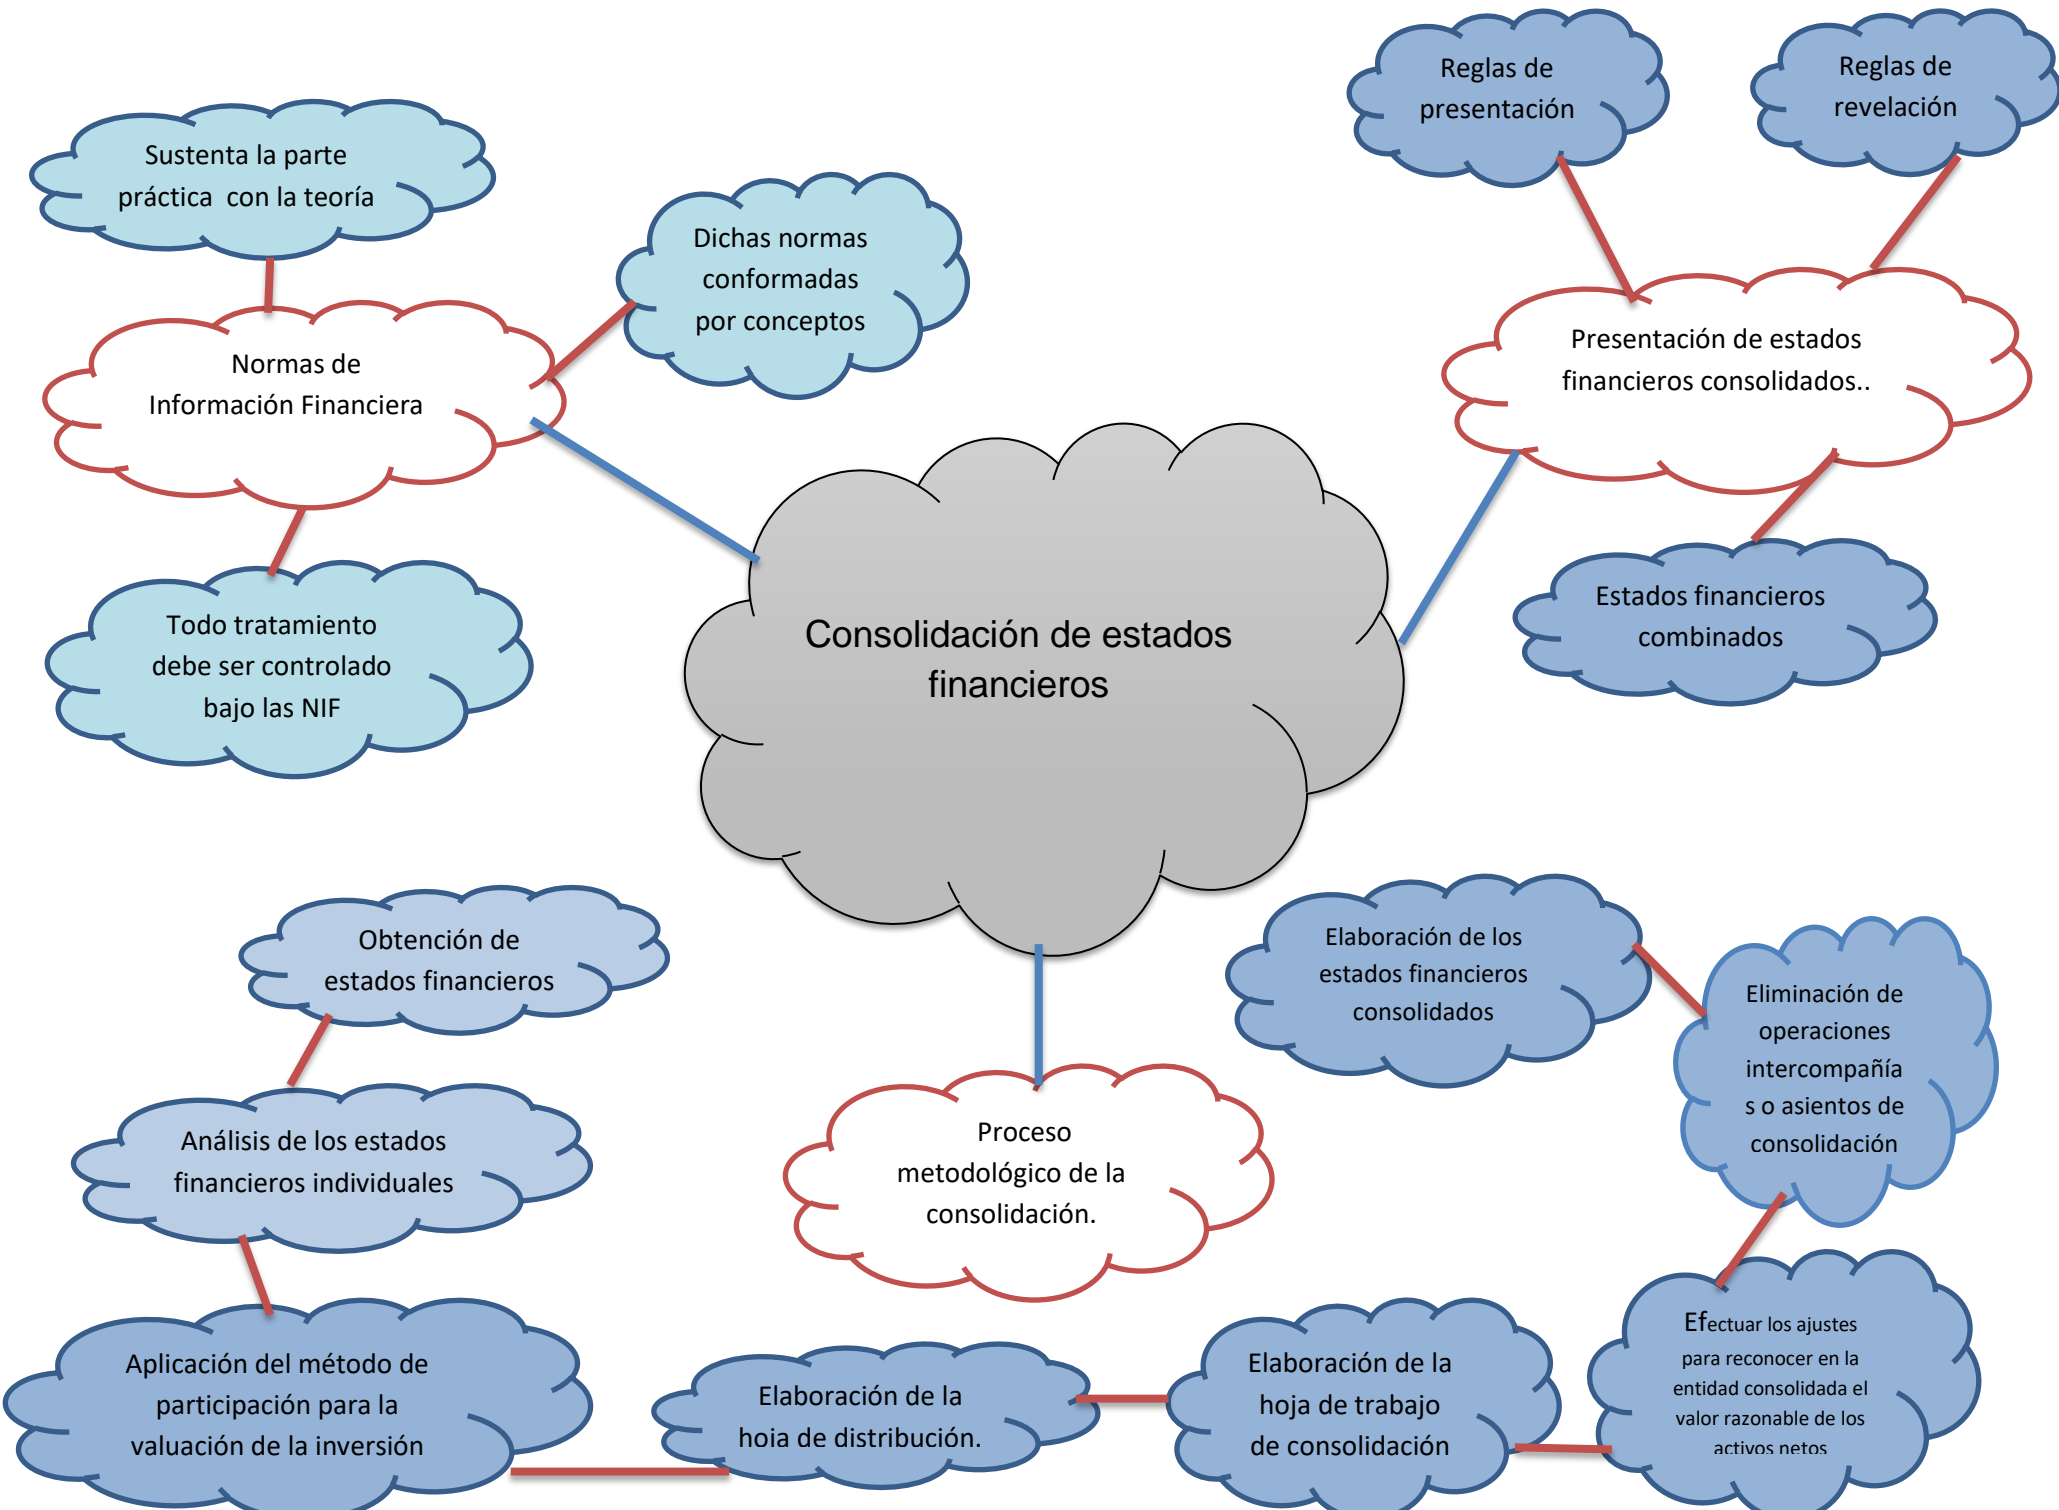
Sustenta la parte práctica con la teoría

Dichas normas conformadas por conceptos

Normas de Información Financiera

Todo tratamiento debe ser controlado bajo las NIF

Reglas de presentación

Reglas de revelación

Presentación de estados financieros consolidados..

Estados financieros combinados

Consolidación de estados financieros

Obtención de estados financieros

Análisis de los estados financieros individuales

Aplicación del método de participación para la valuación de la inversión

Elaboración de la hoia de distribución.

Proceso metodológico de la consolidación.

Elaboración de los estados financieros consolidados

Eliminación de operaciones intercompañías o asientos de consolidación

Elaboración de la hoja de trabajo de consolidación

Efectuar los ajustes para reconocer en la entidad consolidada el valor razonable de los activos netos